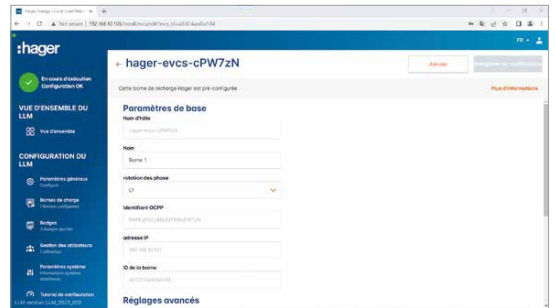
Hager Energy - Local Load Mana ×

Non sécurisé | 192.168.10.105/...

:hager

FR

En cours d'exécution
Configuration OK

VUE D'ENSEMBLE DU LLM

Vue d'ensemble

CONFIGURATION DU LLM

Paramètres généraux
Configuré

Bornes de charge
1 Bornes configurées

Badges
3 Badges ajoutés

Gestion des utilisateurs
1 utilisateur

Paramètres système
Informations système
Interfaces

Tutoriel de configuration

LLM version: LLM_2023_009

← hager-evcs-cPW7zN

Annuler

Enregistrer les modifications

Cette borne de recharge Hager est pré-configurée

Plus d'informations

Paramètres de base

Nom d'hôte

hager-evcs-cPW7zN

Nom

Borne 1

rotation des phase

L1

Identifiant OCPP

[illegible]

adresse IP

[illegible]

ID de la borne

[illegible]

Réglages avancés